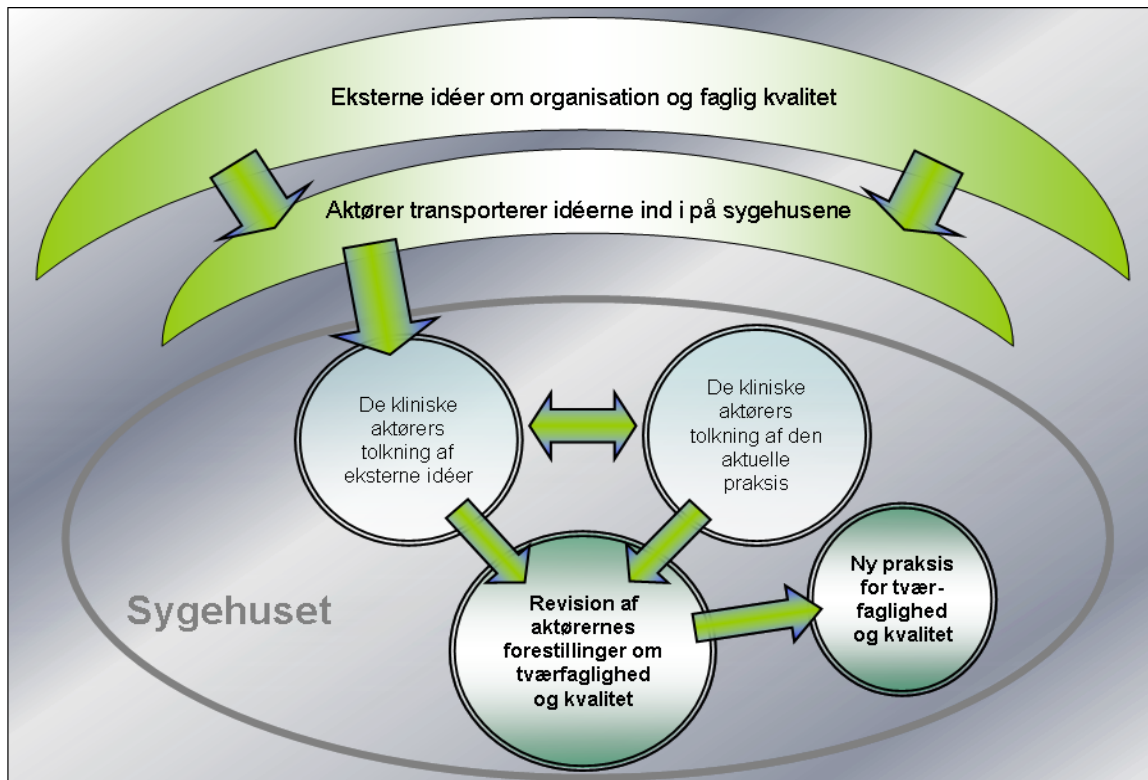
Eksterne idéer om organisation og faglig kvalitet

Aktører transporterer idéerne ind i på sygehusene

De kliniske aktørers tolkning af eksterne idéer

De kliniske aktørers tolkning af den aktuelle praksis

Sygehuset

Revision af aktørernes forestillinger om tværfaglighed og kvalitet

Ny praksis for tværfaglighed og kvalitet